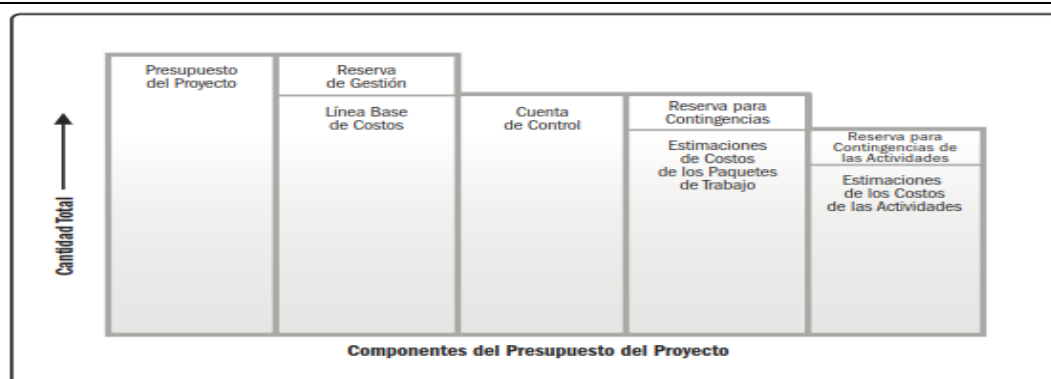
Cantidad Total

Presupuesto del Proyecto

Reserva de Gestión

Línea Base de Costos

Cuenta de Control

Reserva para Contingencias

Estimaciones de Costos de los Paquetes de Trabajo

Reserva para Contingencias de las Actividades

Estimaciones de los Costos de las Actividades

Componentes del Presupuesto del Proyecto